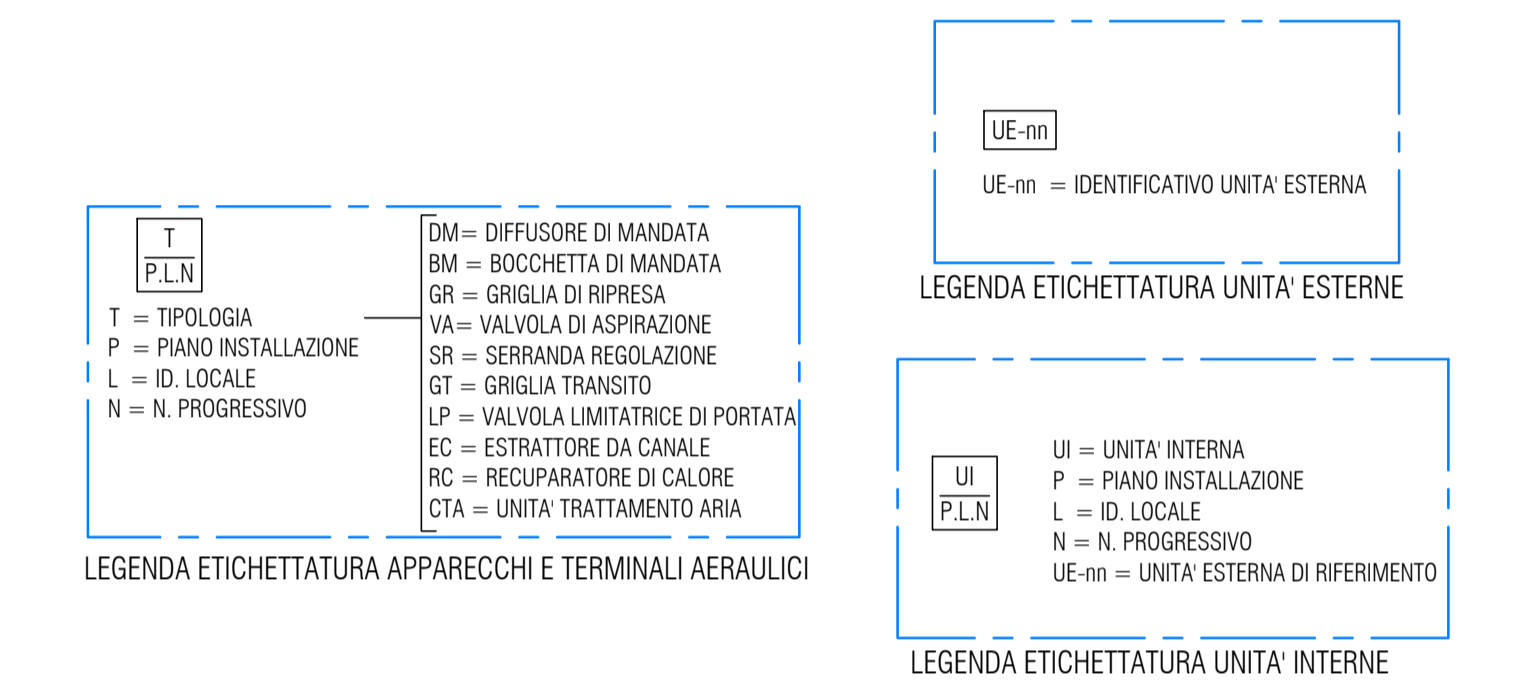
$\frac{T}{P.L.N}$

T = TIPOLOGIA
P = PIANO INSTALLAZIONE
L = ID. LOCALE
N = N. PROGRESSIVO

DM= DIFFUSORE DI MANDATA
BM = BOCCHETTA DI MANDATA
GR = GRIGLIA DI RIPRESA
VA= VALVOLA DI ASPIRAZIONE
SR = SERRANDA REGOLAZIONE
GT = GRIGLIA TRANSITO
LP = VALVOLA LIMITATRICE DI PORTATA
EC = ESTRATTORE DA CANALE
RC = RECUPARATORE DI CALORE
CTA = UNITA' TRATTAMENTO ARIA

LEGENDA ETICHETTATURA APPARECCHI E TERMINALI AERAULICI

UE-nn

UE-nn = IDENTIFICATIVO UNITA' ESTERNA

LEGENDA ETICHETTATURA UNITA' ESTERNE

$\frac{UI}{P.L.N}$

UI = UNITA' INTERNA
P = PIANO INSTALLAZIONE
L = ID. LOCALE
N = N. PROGRESSIVO
UE-nn = UNITA' ESTERNA DI RIFERIMENTO

LEGENDA ETICHETTATURA UNITA' INTERNE